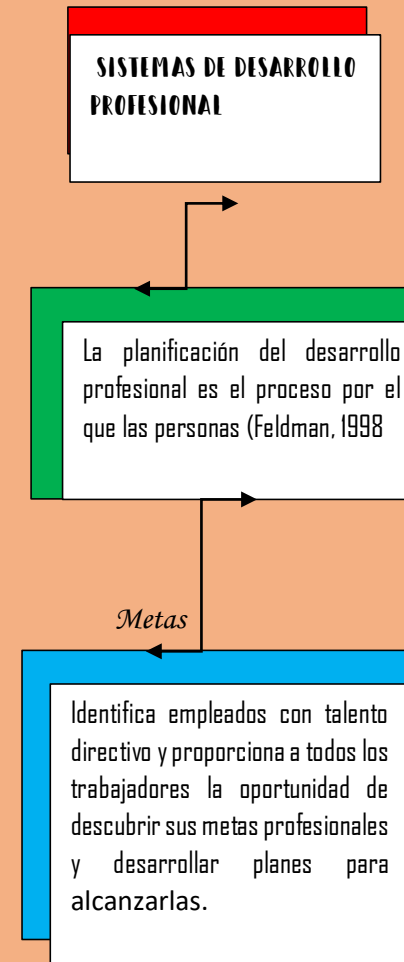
SISTEMAS DE DESARROLLO PROFESIONAL

La planificación del desarrollo profesional es el proceso por el que las personas (Feldman, 1998

Metas

Identifica empleados con talento directivo y proporciona a todos los trabajadores la oportunidad de descubrir sus metas profesionales y desarrollar planes para alcanzarlas.